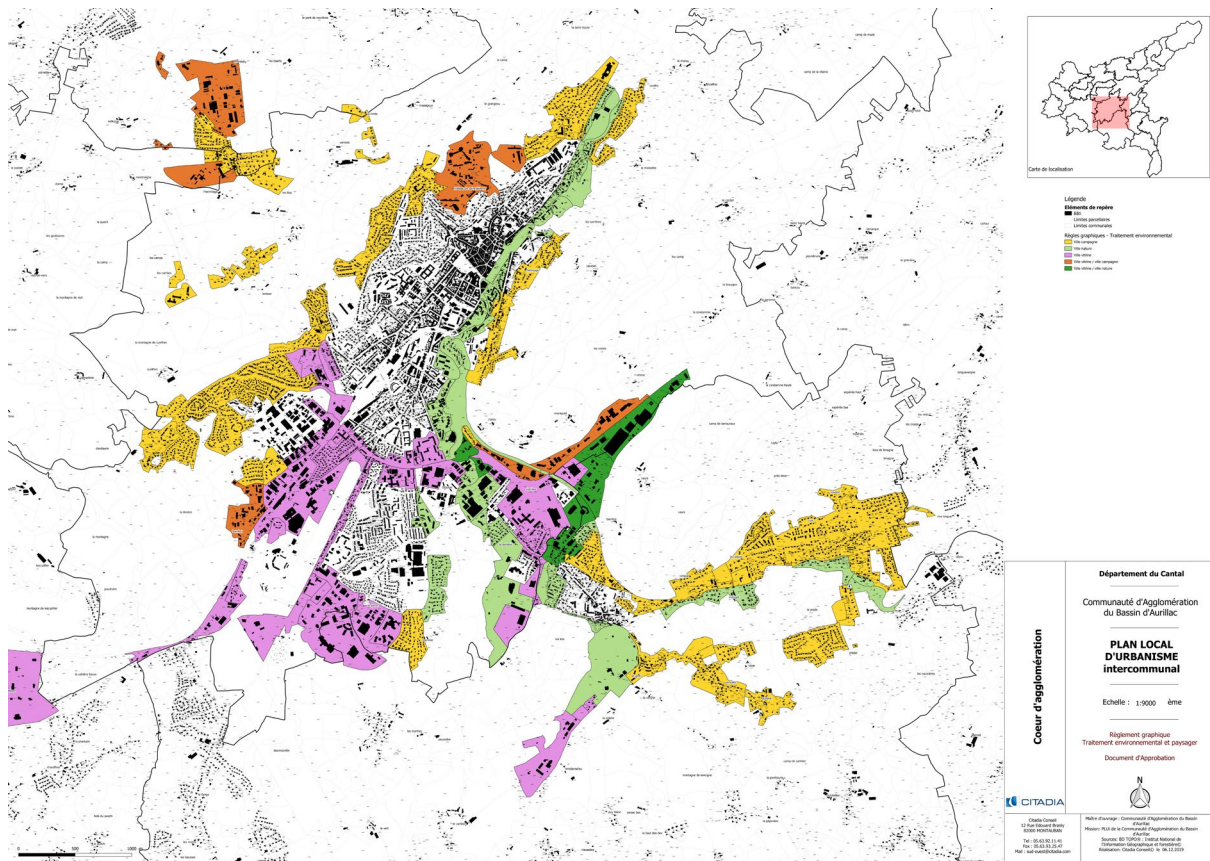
Carte de localisation

Légende
Eléments de repère
Bâti
Limites parcellaires
Limites communales
Règles graphiques - Traitement environnemental
Ville campagne
Ville nature
Ville vitrine
Ville vitrine / ville campagne
Ville vitrine / ville nature

Département du Cantal

Communauté d'Agglomération du Bassin d'Aurillac

PLAN LOCAL D'URBANISME intercommunal

Echelle : 1:9000 ème

Règlement graphique
Traitement environnemental et paysager

Document d'Approbation

N

Coeur d'agglomération

CITADIA

Citadia Conseil
12 Rue Edouard Branly
82000 MONTAUBAN
Tel : 05.63.92.11.41
Fax : 05.63.93.29.47
Mail : sud-ouest@citadia.com

Maître d'ouvrage : Communauté d'Agglomération du Bassin d'Aurillac
Mission: PLUi de la Communauté d'Agglomération du Bassin d'Aurillac
Sources: BD TOPO® : Institut National de l'Information Géographique et Forestière)
Réalisation: Citadia Conseil) le 06.12.2019

0 500 1000